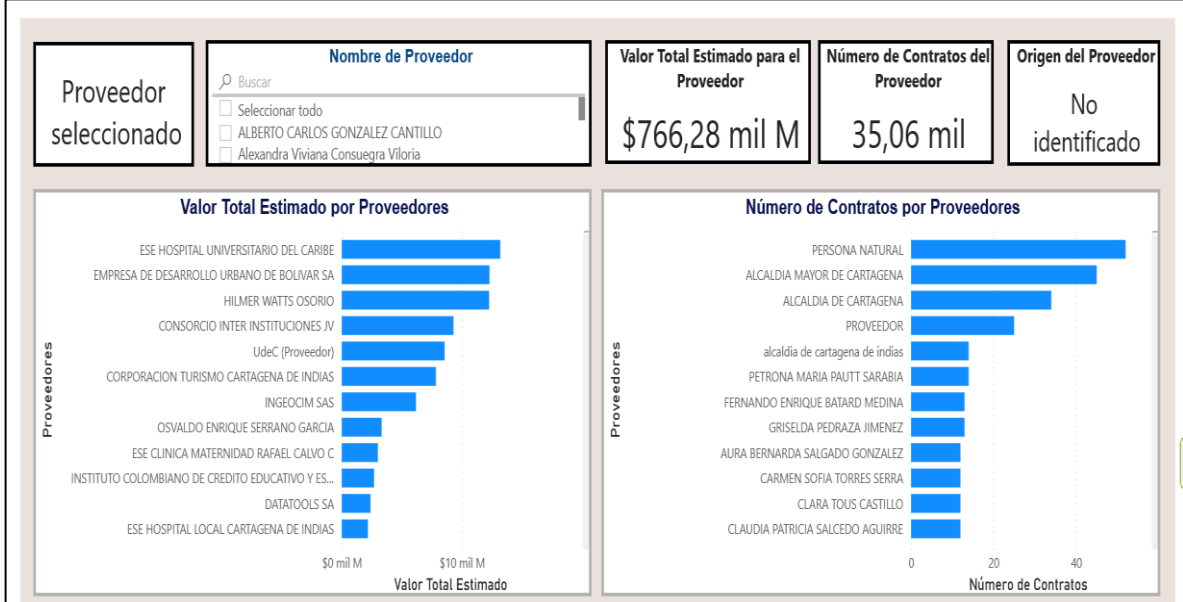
Proveedor seleccionado

Nombre de Proveedor

Buscar

Seleccionar todo

ALBERTO CARLOS GONZALEZ CANTILLO

Alexandra Viviana Consuegra Viloria

Valor Total Estimado para el Proveedor

$766,28 mil M

Número de Contratos del Proveedor

35,06 mil

Origen del Proveedor

No identificado

Valor Total Estimado por Proveedores

Proveedores

ESE HOSPITAL UNIVERSITARIO DEL CARIBE
EMPRESA DE DESARROLLO URBANO DE BOLIVAR SA
HILMER WATTS OSORIO
CONSORCIO INTER INSTITUCIONES JV
UdeC (Proveedor)
CORPORACION TURISMO CARTAGENA DE INDIAS
INGEOCIM SAS
OSVALDO ENRIQUE SERRANO GARCIA
ESE CLINICA MATERNIDAD RAFAEL CALVO C
INSTITUTO COLOMBIANO DE CREDITO EDUCATIVO Y ES...
DATATOOLS SA
ESE HOSPITAL LOCAL CARTAGENA DE INDIAS

$0 mil M
$10 mil M

Valor Total Estimado

Número de Contratos por Proveedores

Proveedores

PERSONA NATURAL
ALCALDIA MAYOR DE CARTAGENA
ALCALDIA DE CARTAGENA
PROVEEDOR
alcaldia de cartagena de indias
PETRONA MARIA PAUTT SARABIA
FERNANDO ENRIQUE BATARD MEDINA
GRISELDA PEDRAZA JIMENEZ
AURA BERNARDA SALGADO GONZALEZ
CARMEN SOFIA TORRES SERRA
CLARA TOUS CASTILLO
CLAUDIA PATRICIA SALCEDO AGUIRRE

0
20
40

Número de Contratos